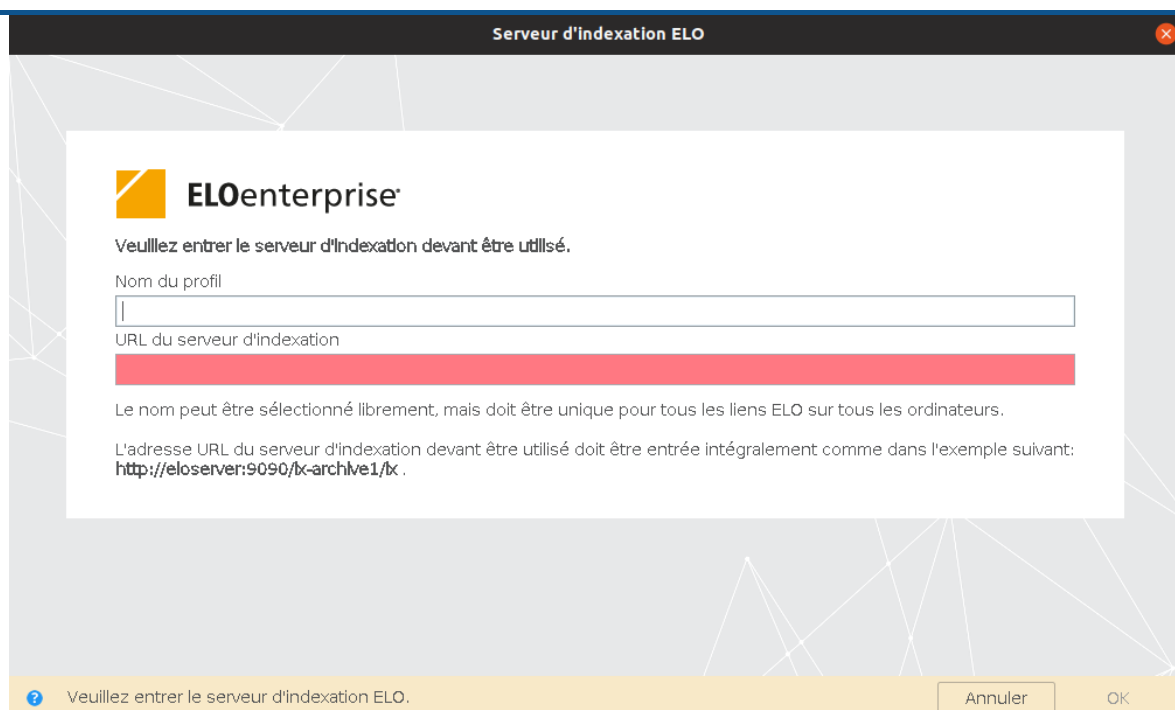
Serveur d'indexation ELO

ELOenterprise

Veuillez entrer le serveur d'indexation devant être utilisé.

Nom du profil

URL du serveur d'indexation

Le nom peut être sélectionné librement, mais doit être unique pour tous les liens ELO sur tous les ordinateurs.

L'adresse URL du serveur d'indexation devant être utilisé doit être entrée intégralement comme dans l'exemple suivant: http://eloserver:9090/ix-archive1/ix .

Veuillez entrer le serveur d'indexation ELO.

Annuler

OK